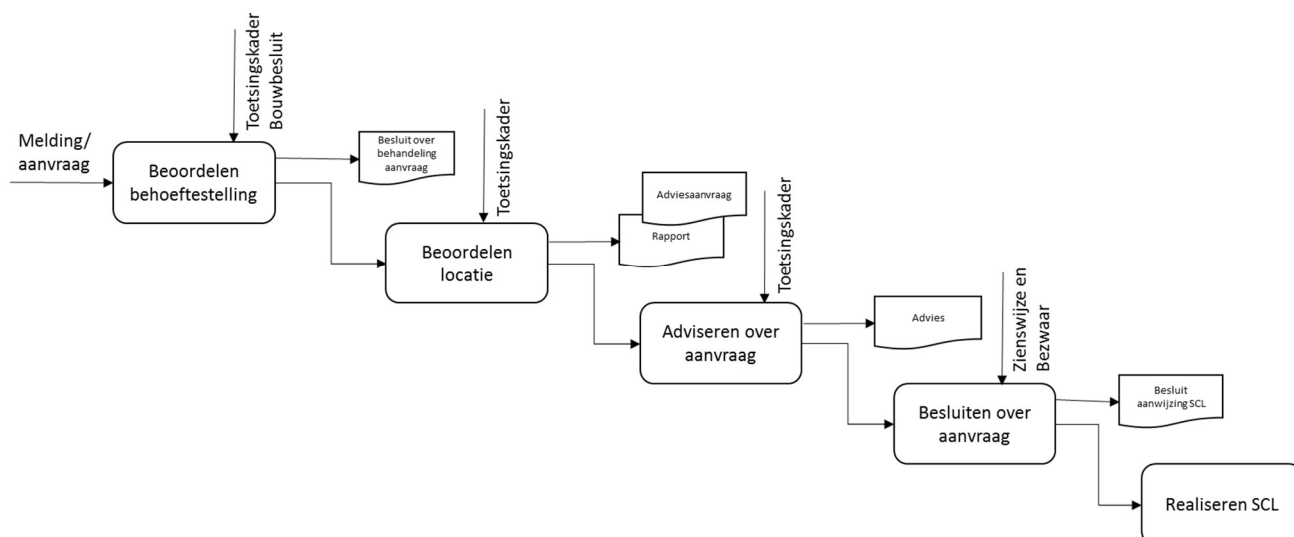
Toetsingskader Bouwbesluit

Melding/ aanvraag

Beoordelen behoeftestelling

Besluit over behandeling aanvraag

Toetsingskader

Beoordelen locatie

Adviesaanvraag

Rapport

Toetsingskader

Adviseren over aanvraag

Advies

Zienswijze en Bezwaar

Besluiten over aanvraag

Besluit aanwijzing SCL

Realiseren SCL